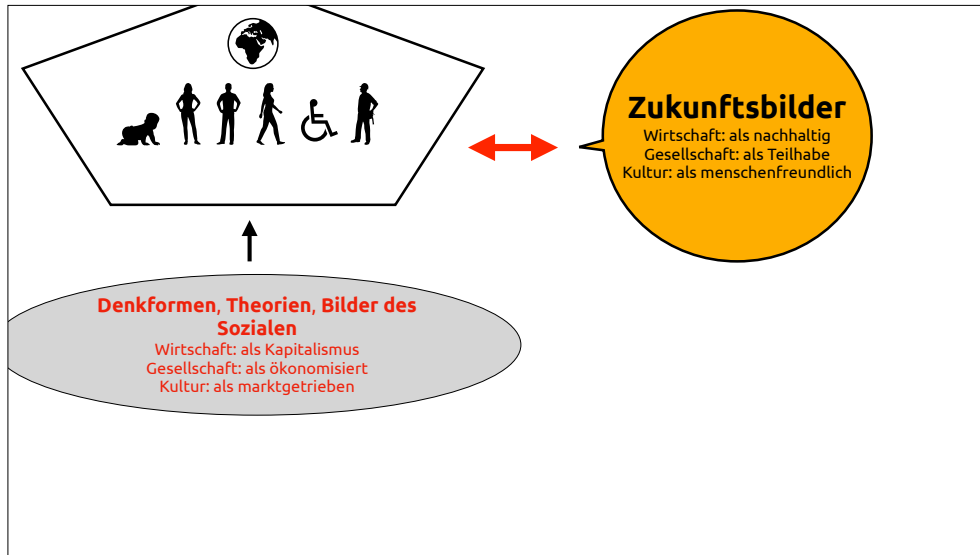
Zukunftsbilder
Wirtschaft: als nachhaltig
Gesellschaft: als Teilhabe
Kultur: als menschenfreundlich

Denkformen, Theorien, Bilder des Sozialen
Wirtschaft: als Kapitalismus
Gesellschaft: als ökonomisiert
Kultur: als marktgetrieben